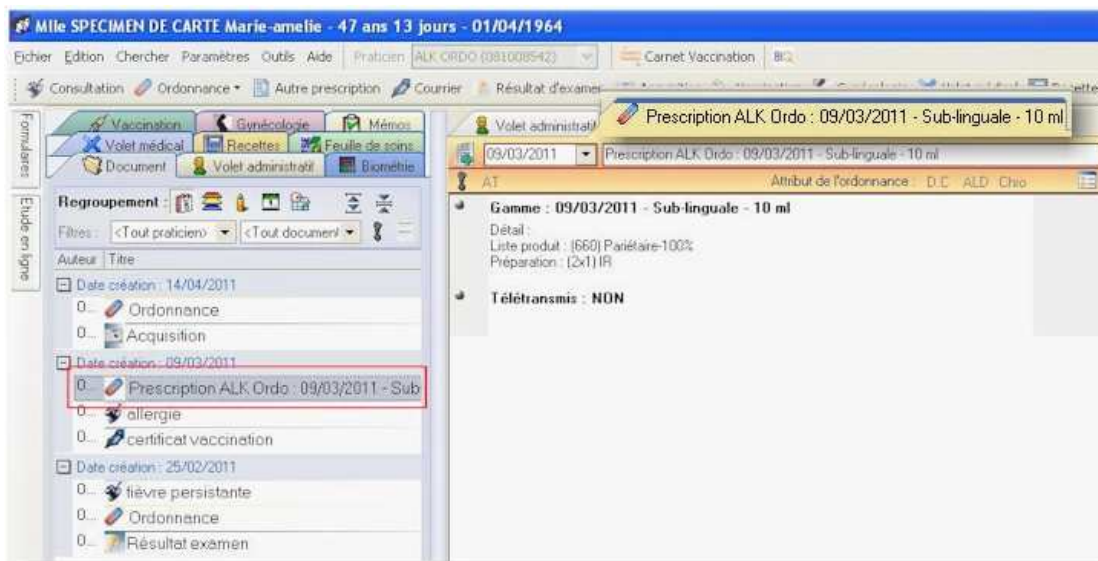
Mlle SPECIMEN DE CARTE Marie-amelie - 47 ans 13 jours - 01/04/1964

Fichier Edition Chercher Paramètres Outils Aide Praticien ALK ORDO (0810085421) Carnet Vaccination

Consultation Ordonnance Autre prescription Courrier Résultat d'examen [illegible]

Formulaires

Etude en ligne

Vaccination Gynécologie Mémos
Volet médical Recettes Feuille de soins
Document Volet administratif Biométrie

Regroupement :

Filtres : <Tout praticien> <Tout document>

Auteur Titre

Date création : 14/04/2011
0... Ordonnance
0... Acquisition

Date création : 09/03/2011
0... Prescription ALK Ordo : 09/03/2011 - Sub
0... allergie
0... certificat vaccination

Date création : 25/02/2011
0... fièvre persistante
0... Ordonnance
0... Résultat examen

Volet administratif

Prescription ALK Ordo : 09/03/2011 - Sub-linguale - 10 ml

09/03/2011 Prescription ALK Ordo : 09/03/2011 - Sub-linguale - 10 ml

AT Attribut de l'ordonnance : D.C. ALD Chro

Gamme : 09/03/2011 - Sub-linguale - 10 ml
Détail :
Liste produit : (660) Pariétaire-100%
Préparation : (2x1) IR

Télétransmis : NON